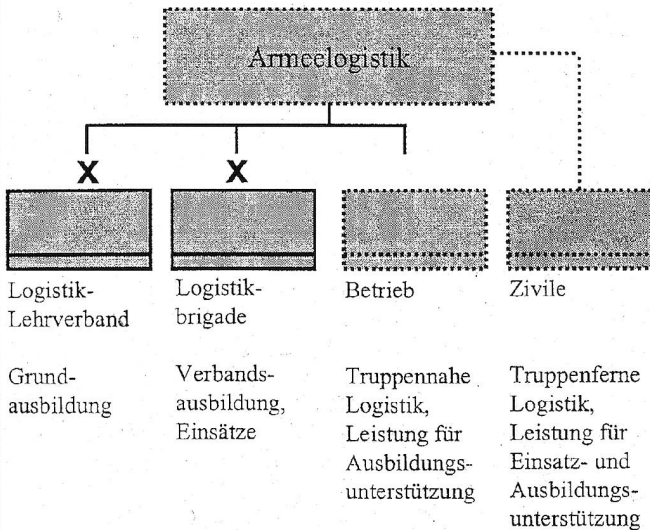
Armeelogistik

X

X

Logistik-Lehrverband

Grundausbildung

Logistikbrigade

Verbandsausbildung, Einsätze

Betrieb

Truppennahe Logistik, Leistung für Ausbildungsunterstützung

Zivile

Truppenferne Logistik, Leistung für Einsatz- und Ausbildungsunterstützung